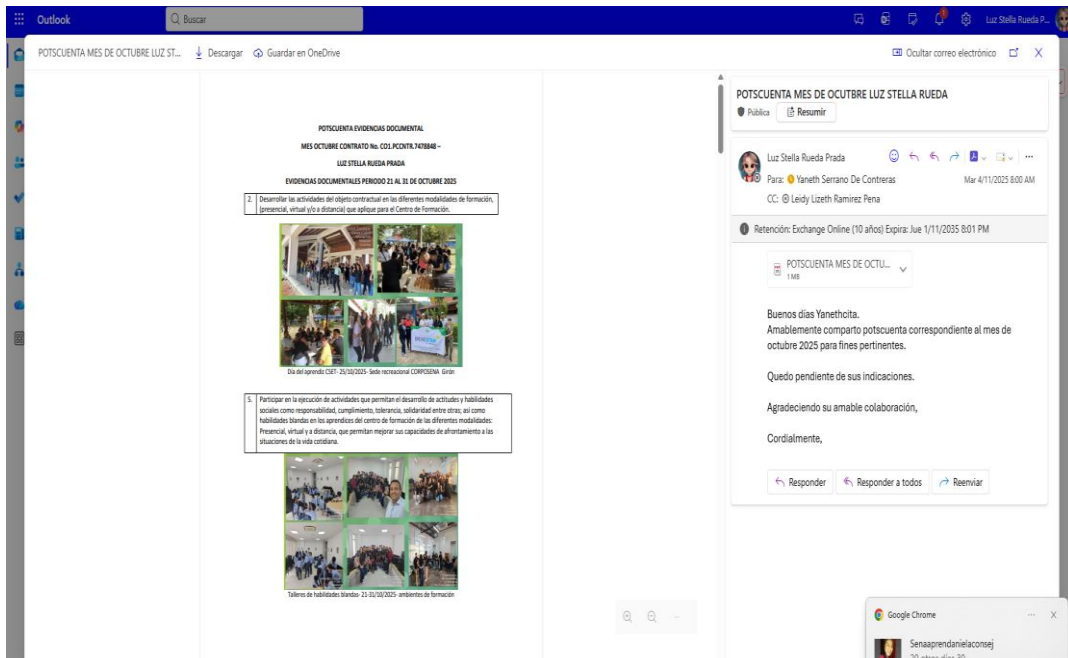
Outlook
Buscar
Luz Stella Rueda P...

POTSCUENTA MES DE OCTUBRE LUZ ST... Descargar Guardar en OneDrive
Ocultar correo electrónico

POTSCUENTA EVIDENCIAS DOCUMENTAL
MES OCTUBRE CONTRATO No. CO1.PCCNTR.7478848 –
LUZ STELLA RUEDA PRADA
EVIDENCIAS DOCUMENTALES PERIODO 21 AL 31 DE OCTUBRE 2025

| 2. | Desarrollar las actividades del objeto contractual en las diferentes modalidades de formación, (presencial, virtual y/o a distancia) que aplique para el Centro de Formación. |
|---|---|

Día del aprendiz CSET- 25/10/2025- Sede recreacional CORPOSENA Girón

| 5. | Participar en la ejecución de actividades que permitan el desarrollo de actitudes y habilidades sociales como responsabilidad, cumplimiento, tolerancia, solidaridad entre otras; así como habilidades blandas en los aprendices del centro de formación de las diferentes modalidades: Presencial, virtual y a distancia, que permitan mejorar sus capacidades de afrontamiento a las situaciones de la vida cotidiana. |
|---|---|

Talleres de habilidades blandas- 21-31/10/2025- ambientes de formación

POTSCUENTA MES DE OCUTBRE LUZ STELLA RUEDA
Pública Resumir

Luz Stella Rueda Prada
Para: Yaneth Serrano De Contreras
Mar 4/11/2025 8:00 AM
CC: Leidy Lizeth Ramirez Pena

Retención: Exchange Online (10 años) Expira: Jue 1/11/2035 8:01 PM

POTSCUENTA MES DE OCTU...
1 MB

Buenos días Yanethcita.
Amablemente comparto potscuenta correspondiente al mes de octubre 2025 para fines pertinentes.

Quedo pendiente de sus indicaciones.

Agradeciendo su amable colaboración,

Cordialmente,

Responder Responder a todos Reenviar

Google Chrome
Senaaprendanielaconsej
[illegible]